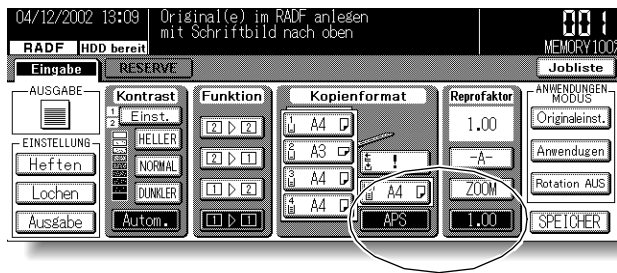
04/12/2002 13:09 Original(e) im RADF anlegen mit Schriftbild nach oben

001

MEMORY 100%

RADF HDD bereit

Eingabe RESERVE

Jobliste

AUSGABE

EINSTELLUNG

Heften

Lochen

Ausgabe

Kontrast

Einst.

HELLER

NORMAL

DUNKLER

Autom.

Funktion

2 ▷ 2

2 ▷ 1

1 ▷ 2

1 ▷ 1

Kopienformat

1 A4

2 A3

3 A4

4 A4

!

A4

APS

Reprofaktor

1.00

-A-

ZOOM

1.00

ANWENDUNGEN MODUS

Originaleinst.

Anwendungen

Rotation AUS

SPEICHER